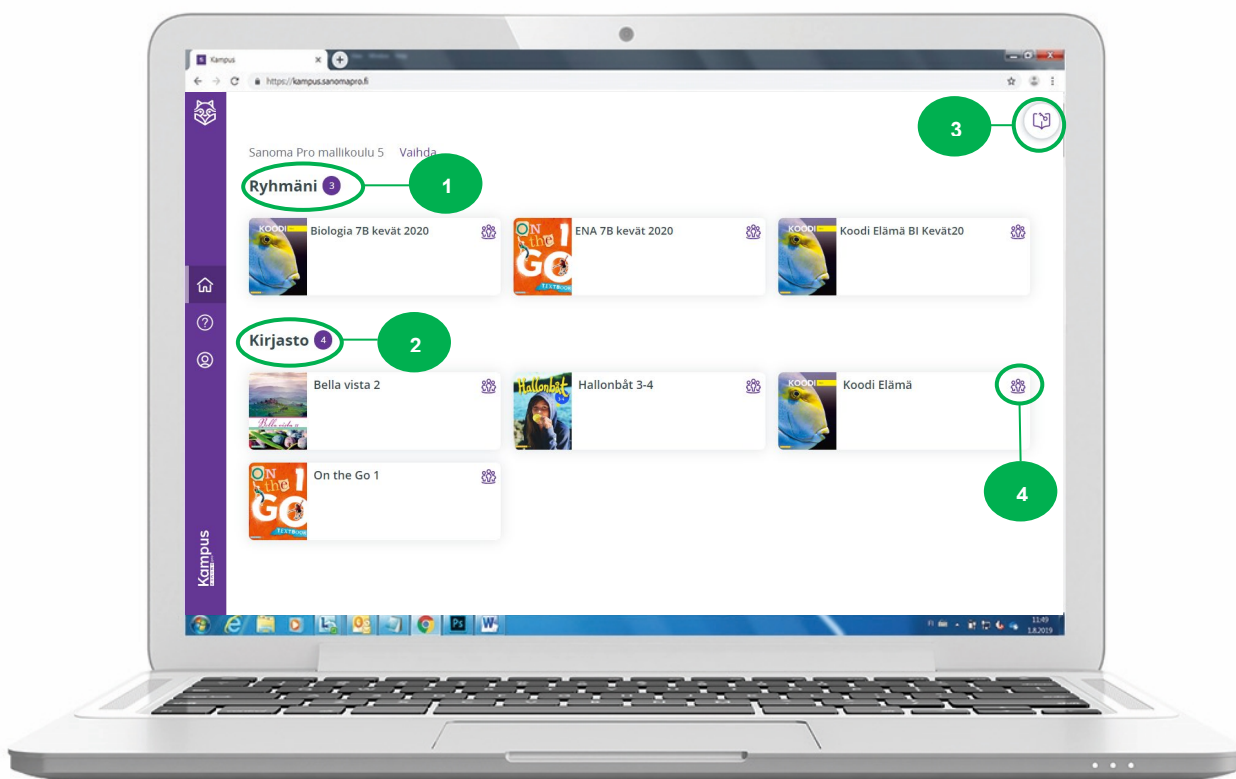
Kampus

https://kampus.sanomapro.fi

Sanoma Pro mallikoulu 5 Vaihda

3

Ryhmäni 3

1

KOODI Biologia 7B kevät 2020

ON the GO TEXTBOOK ENA 7B kevät 2020

KOODI Koodi Elämä BI Kevät20

Kirjasto 4

2

Bella vista 2

Hallonbåt Hallonbåt 3-4

KOODI Koodi Elämä

ON the GO TEXTBOOK On the Go 1

4

Kampus

11:49
1.8.2019